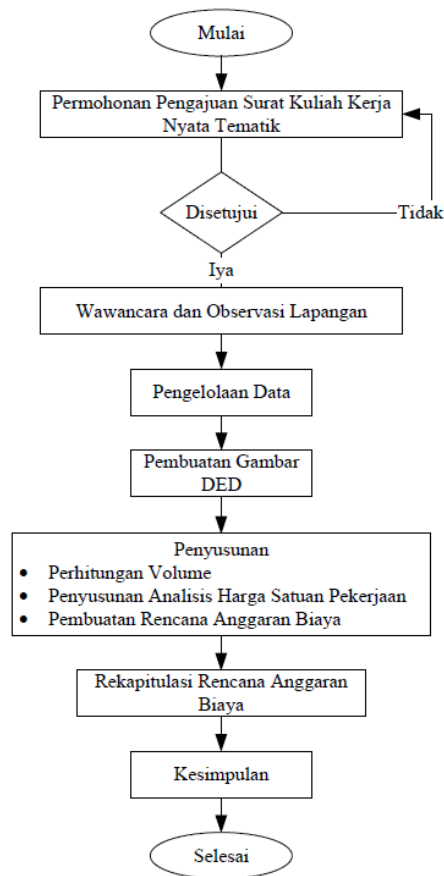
Mulai

Permohonan Pengajuan Surat Kuliah Kerja Nyata Tematik

Disetujui

Tidak

Iya

Wawancara dan Observasi Lapangan

Pengelolaan Data

Pembuatan Gambar DED

Penyusunan
• Perhitungan Volume
• Penyusunan Analisis Harga Satuan Pekerjaan
• Pembuatan Rencana Anggaran Biaya

Rekapitulasi Rencana Anggaran Biaya

Kesimpulan

Selesai